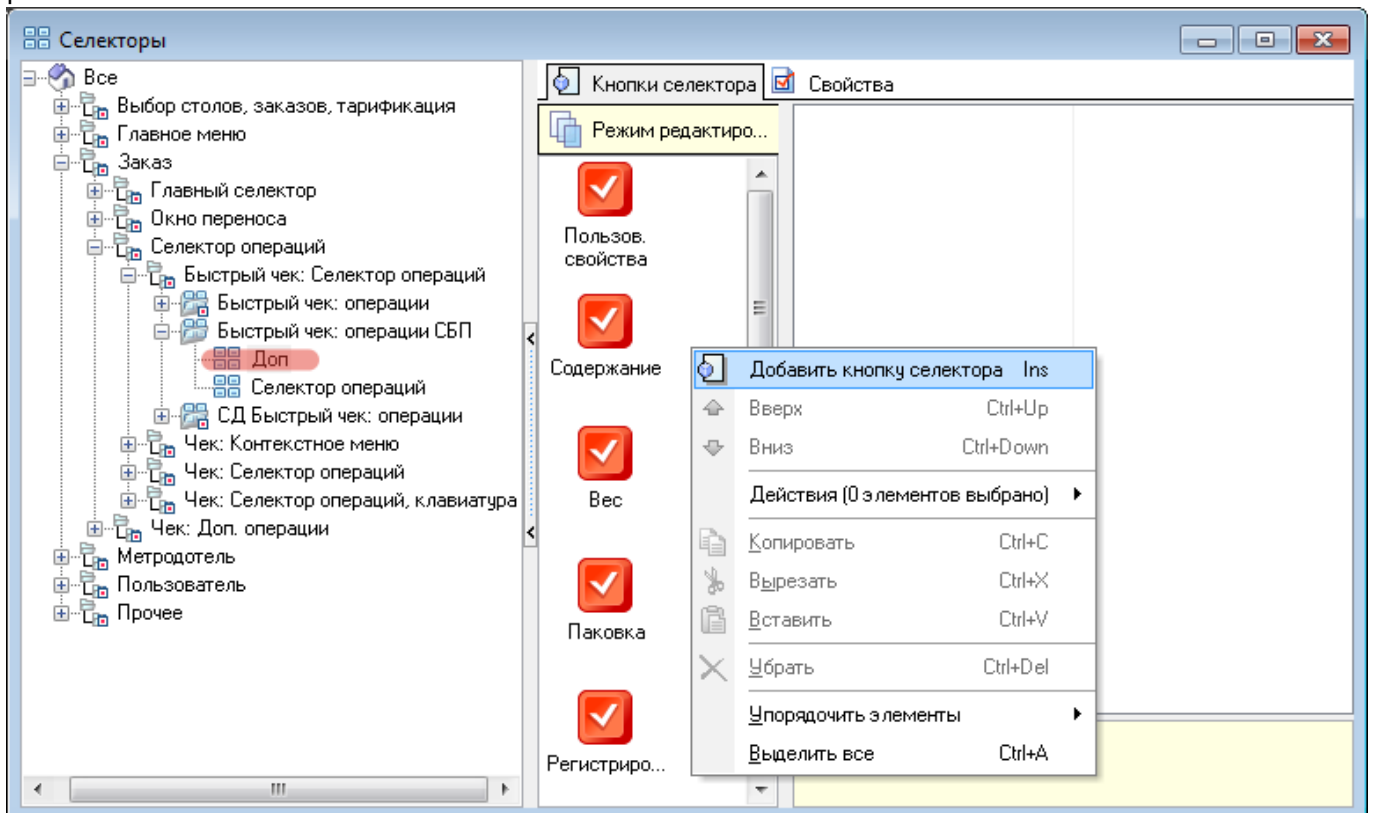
Селекторы

Все
Выбор столов, заказов, тарификация
Главное меню
Заказ
Главный селектор
Окно переноса
Селектор операций
Быстрый чек: Селектор операций
Быстрый чек: операции
Быстрый чек: операции СБП
Доп
Селектор операций
СД Быстрый чек: операции
Чек: Контекстное меню
Чек: Селектор операций
Чек: Селектор операций, клавиатура
Чек: Доп. операции
Метродотель
Пользователь
Прочее

Кнопки селектора
Свойства
Режим редактиро...
Пользов. свойства
Содержание
Вес
Паковка
Регистриро...

| | |
|---|---|
| Добавить кнопку селектора | Ins |
| Вверх | Ctrl+Up |
| Вниз | Ctrl+Down |
| Действия (0 элементов выбрано) | |
| Копировать | Ctrl+C |
| Вырезать | Ctrl+X |
| Вставить | Ctrl+V |
| Убрать | Ctrl+Del |
| Упорядочить элементы | |
| Выделить все | Ctrl+A |